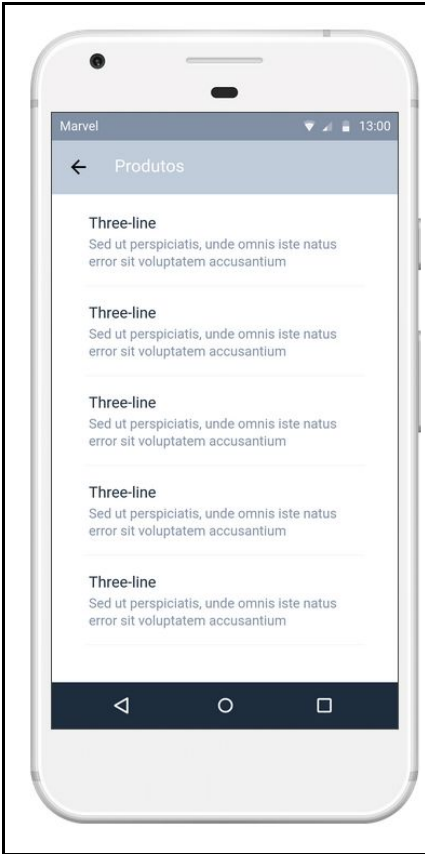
Marvel 13:00

Produtos

Three-line
Sed ut perspiciatis, unde omnis iste natus error sit voluptatem accusantium

Three-line
Sed ut perspiciatis, unde omnis iste natus error sit voluptatem accusantium

Three-line
Sed ut perspiciatis, unde omnis iste natus error sit voluptatem accusantium

Three-line
Sed ut perspiciatis, unde omnis iste natus error sit voluptatem accusantium

Three-line
Sed ut perspiciatis, unde omnis iste natus error sit voluptatem accusantium